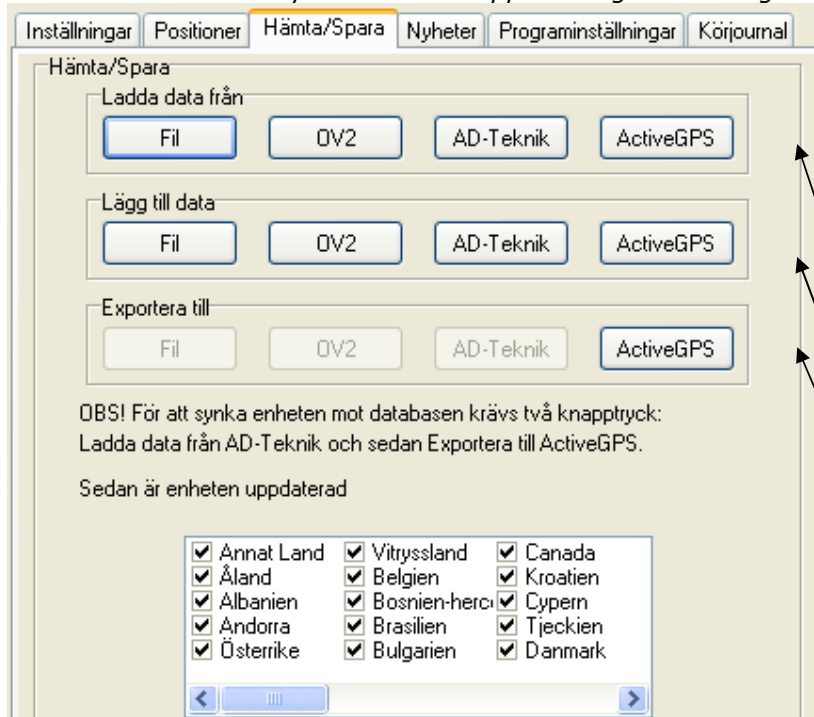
Inställningar | Positioner | Hämta/Spara | Nyheter | Programinställningar | Körjournal

Hämta/Spara

Ladda data från

Fil OV2 AD-Teknik ActiveGPS

Lägg till data

Fil OV2 AD-Teknik ActiveGPS

Exportera till

Fil OV2 AD-Teknik ActiveGPS

OBS! För att synka enheten mot databasen krävs två knapptryck: Ladda data från AD-Teknik och sedan Exportera till ActiveGPS.

Sedan är enheten uppdaterad

☑ Annat Land ☑ Vitryssland ☑ Canada
☑ Åland ☑ Belgien ☑ Kroatien
☑ Albanien ☑ Bosnien-herc ☑ Cypern
☑ Andorra ☑ Brasilien ☑ Tjeckien
☑ Österrike ☑ Bulgarien ☑ Danmark